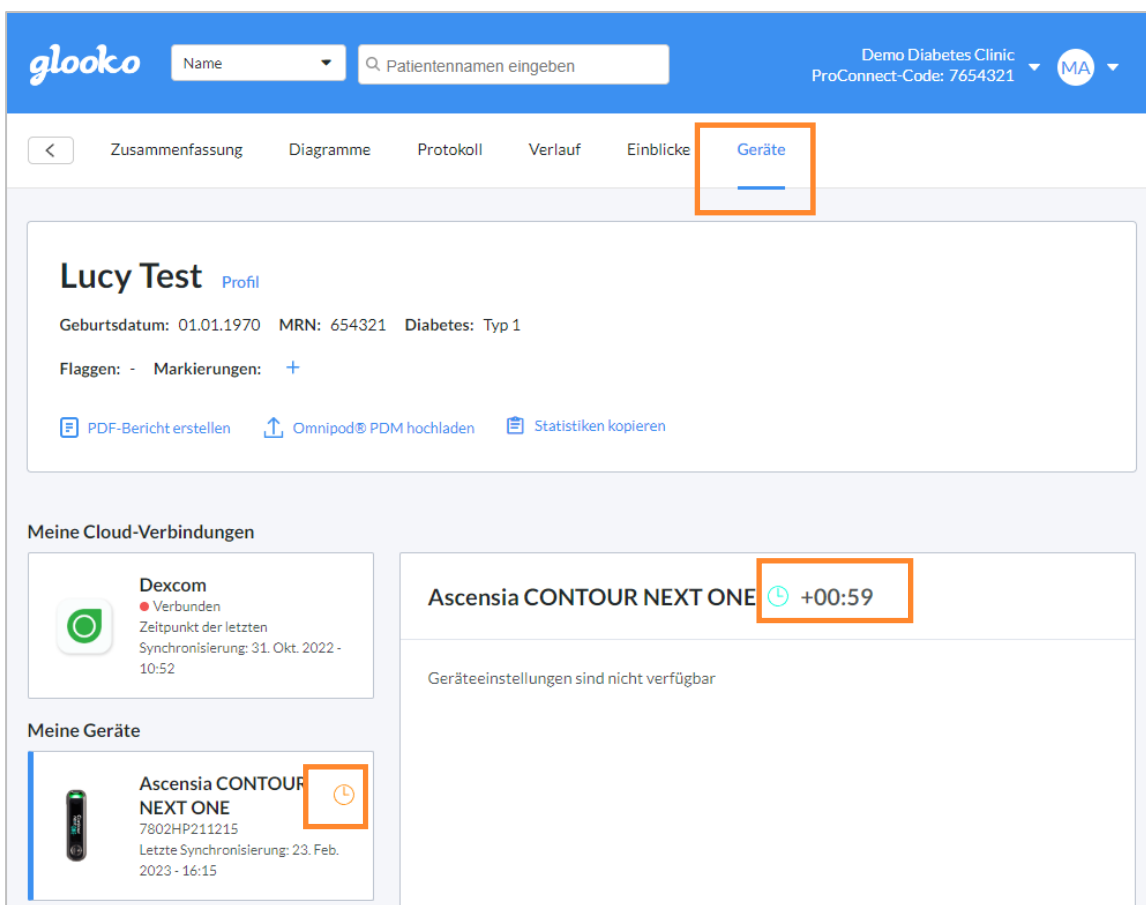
glooko

Name

Patientennamen eingeben

Demo Diabetes Clinic
ProConnect-Code: 7654321

MA

Zusammenfassung Diagramme Protokoll Verlauf Einblicke Geräte

Lucy Test Profil

Geburtsdatum: 01.01.1970 MRN: 654321 Diabetes: Typ 1

Flaggen: - Markierungen: +

PDF-Bericht erstellen Omnipod® PDM hochladen Statistiken kopieren

Meine Cloud-Verbindungen

Dexcom
Verbunden
Zeitpunkt der letzten Synchronisierung: 31. Okt. 2022 - 10:52

Meine Geräte

Ascensia CONTOUR NEXT ONE
7802HP211215
Letzte Synchronisierung: 23. Feb. 2023 - 16:15

Ascensia CONTOUR NEXT ONE +00:59

Geräteeinstellungen sind nicht verfügbar